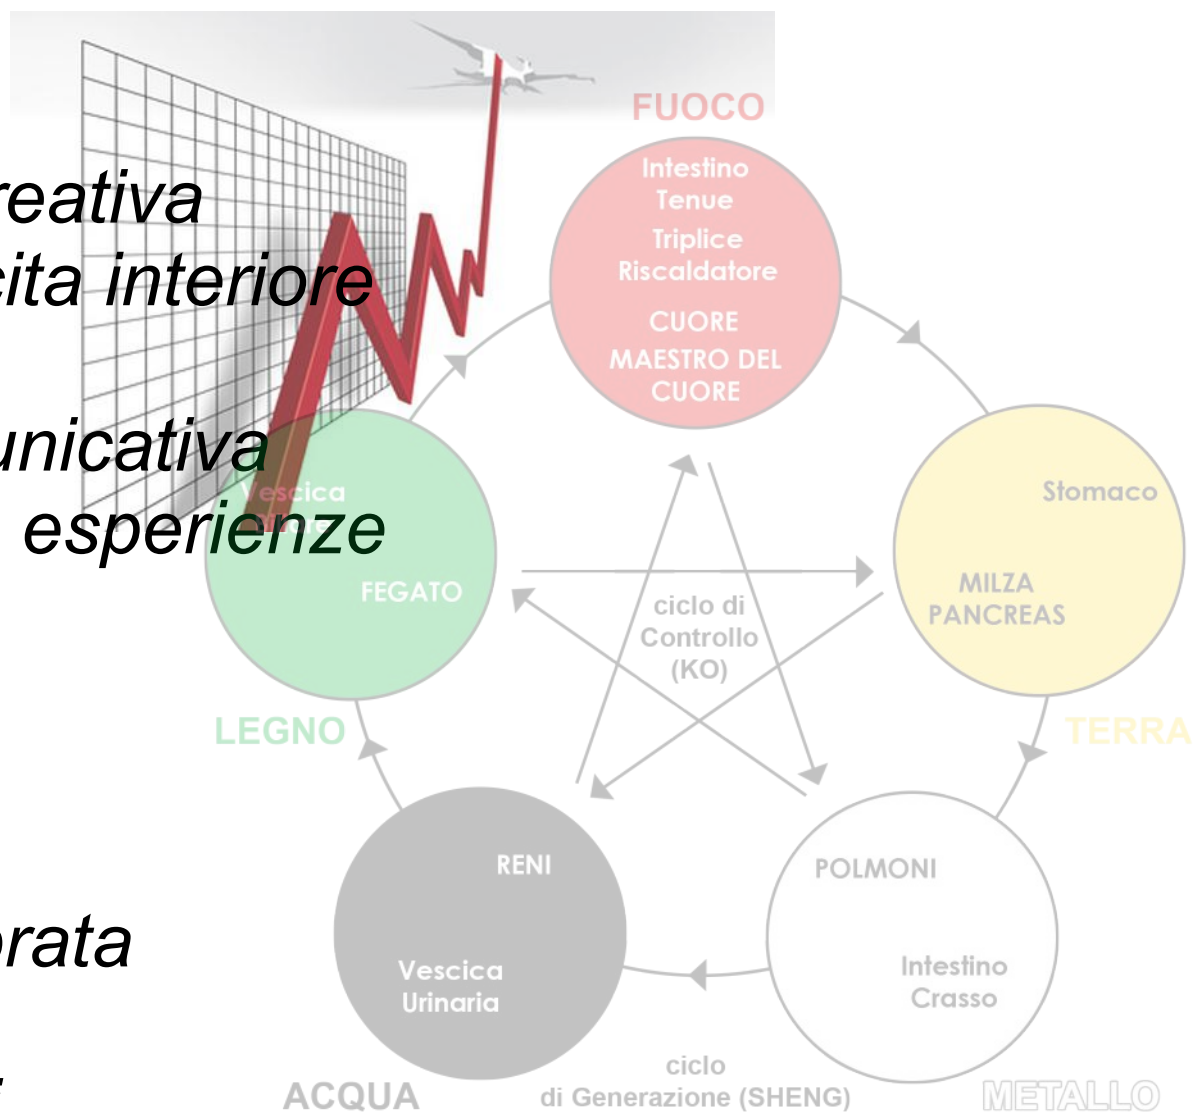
reativa
cita interiore

unicativa
esperienze

rata

FUOCO

Intestino
Tenue
Triplice
Riscaldatore
CUORE
MAESTRO DEL
CUORE

Vescica
FEGATO

LEGNO

Stomaco
MILZA
PANCREAS

TERRA

ciclo di
Controllo
(KO)

RENI
Vescica
Urinaria

ACQUA

POLMONI
Intestino
Crasso

METALLO

ciclo
di Generazione (SHENG)